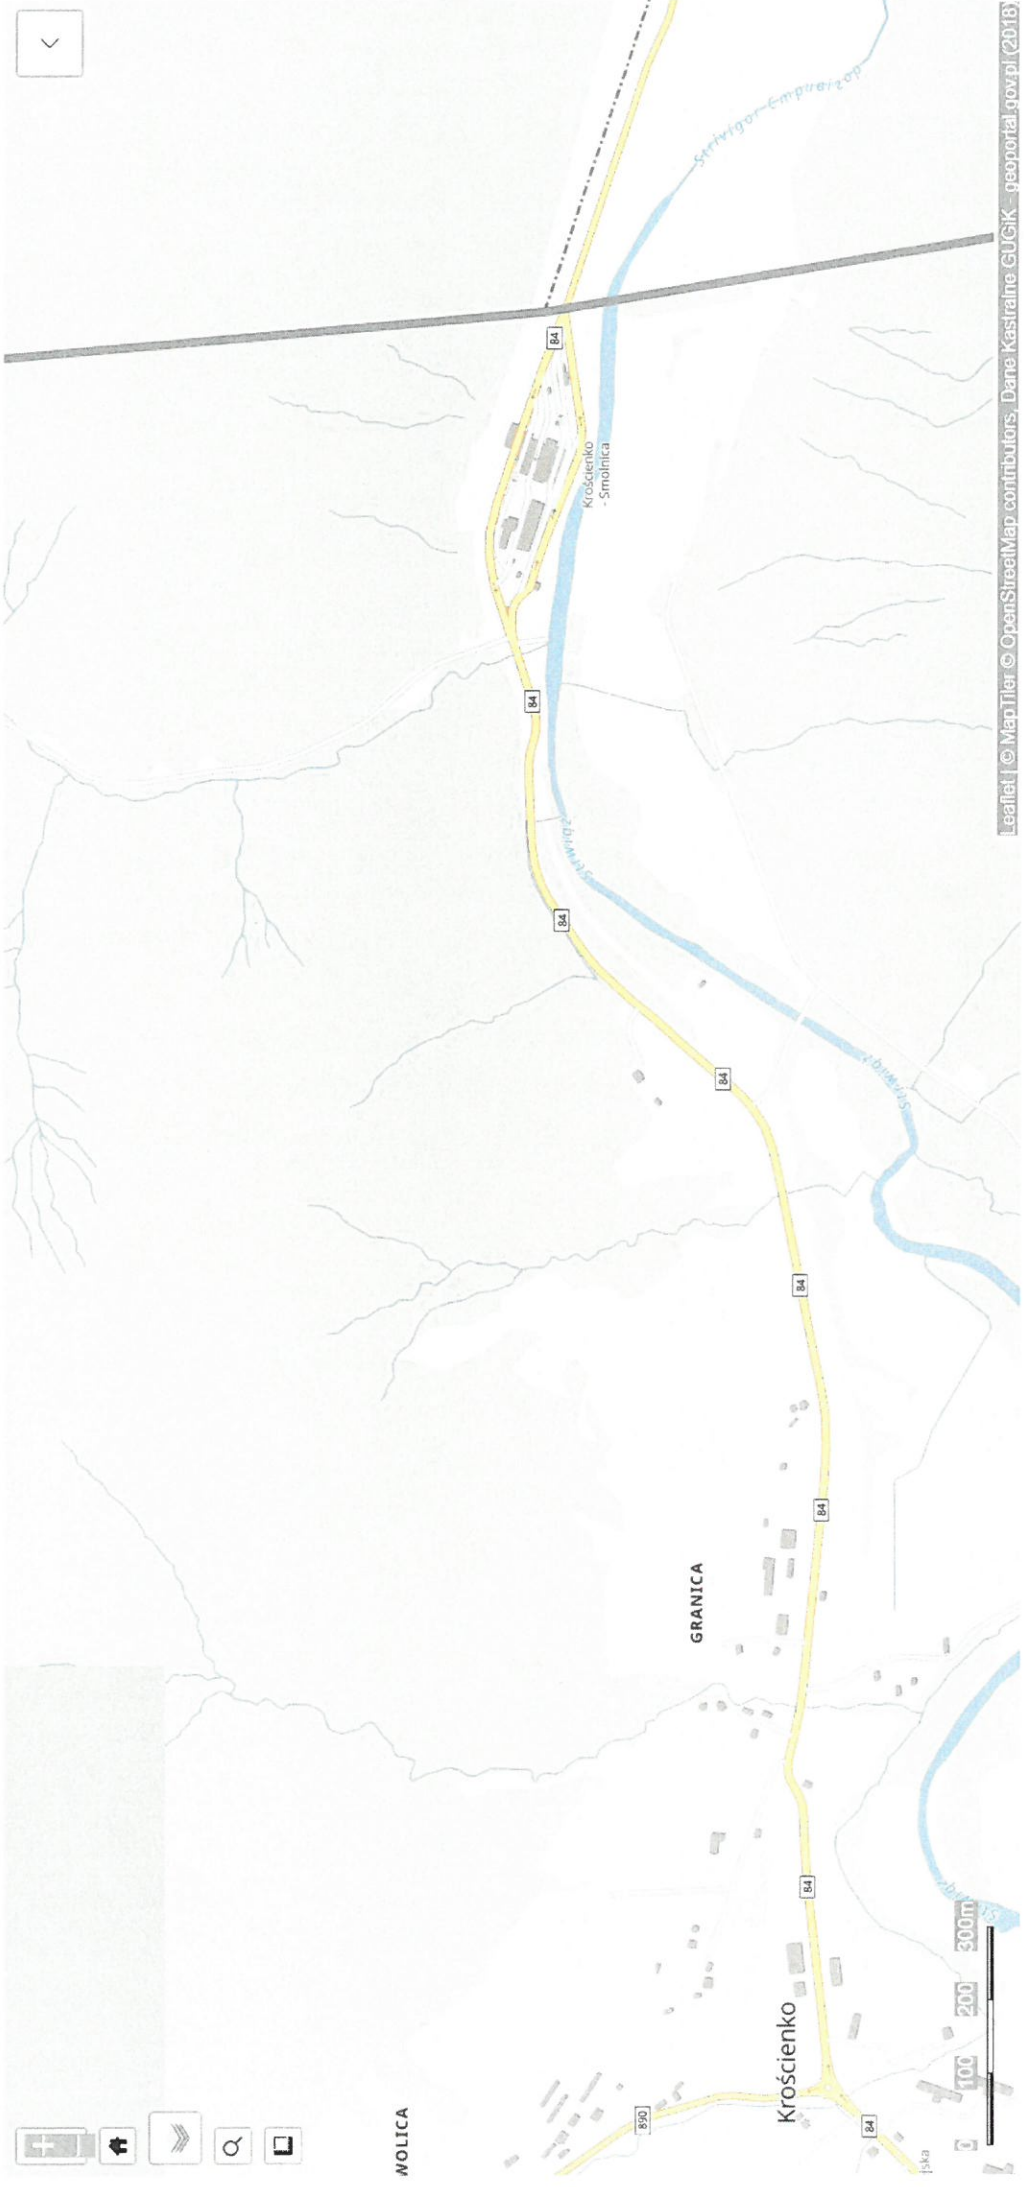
Strwiąż Smolnica
84
Krościenko - Smolnica
84
Strwiąż
84
84
Strwiąż
84
84
GRANICA
84
Strwiąż
Krościenko
890
84
WOLICA
0 100 200 300m
ska
Leaflet | © MapTiler © OpenStreetMap contributors, Dane Kastralne GUGiK - geoportal.gov.pl (2018)